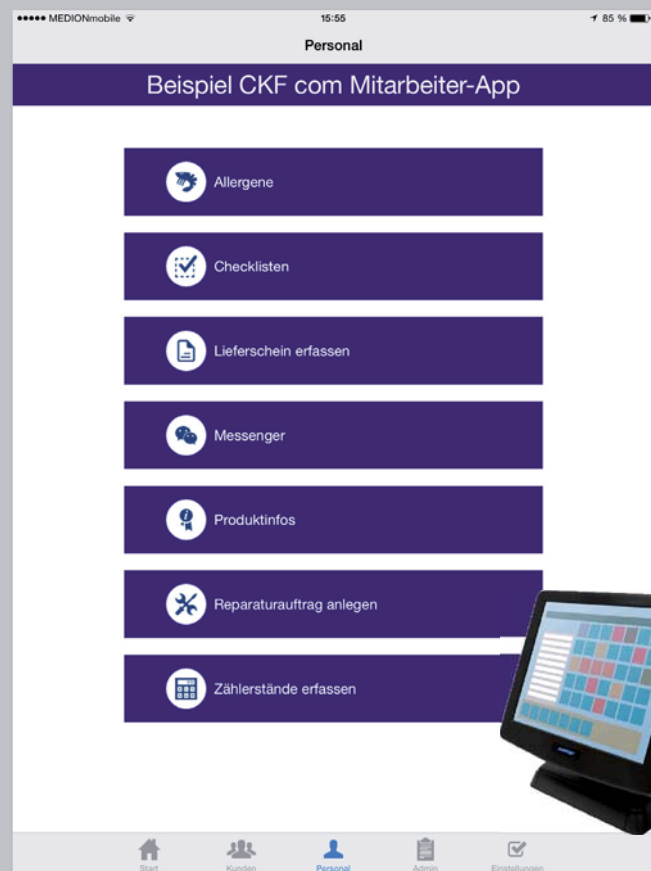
●●●●● MEDIONmobile
15:55
85 %

Personal

Beispiel CKF com Mitarbeiter-App

Allergene

Checklisten

Lieferschein erfassen

Messenger

Produktinfos

Reparaturauftrag anlegen

Zählerstände erfassen

Start
Kunden
Personal
Admin
Einstellungen